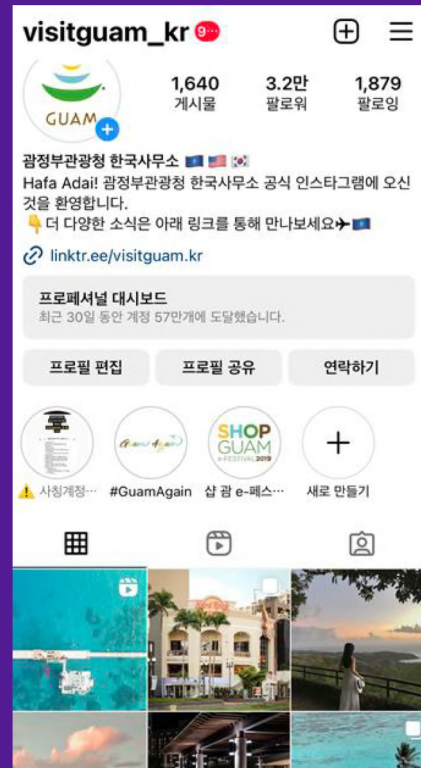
visitguam_kr 9+

GUAM

1,640
게시물

3.2만
팔로워

1,879
팔로잉

괌정부관광청 한국사무소 🇬🇺🇺🇸🇰🇷
Hafa Adai! 괌정부관광청 한국사무소 공식 인스타그램에 오신 것을 환영합니다.
👇더 다양한 소식은 아래 링크를 통해 만나보세요✈🇬🇺

linktr.ee/visitguam.kr

프로페셔널 대시보드
최근 30일 동안 계정 57만개에 도달했습니다.

프로필 편집
프로필 공유
연락하기

⚠️ 사칭계정…
#GuamAgain
SHOP GUAM e-FESTIVAL 2019
샵 괌 e-페스…
새로 만들기